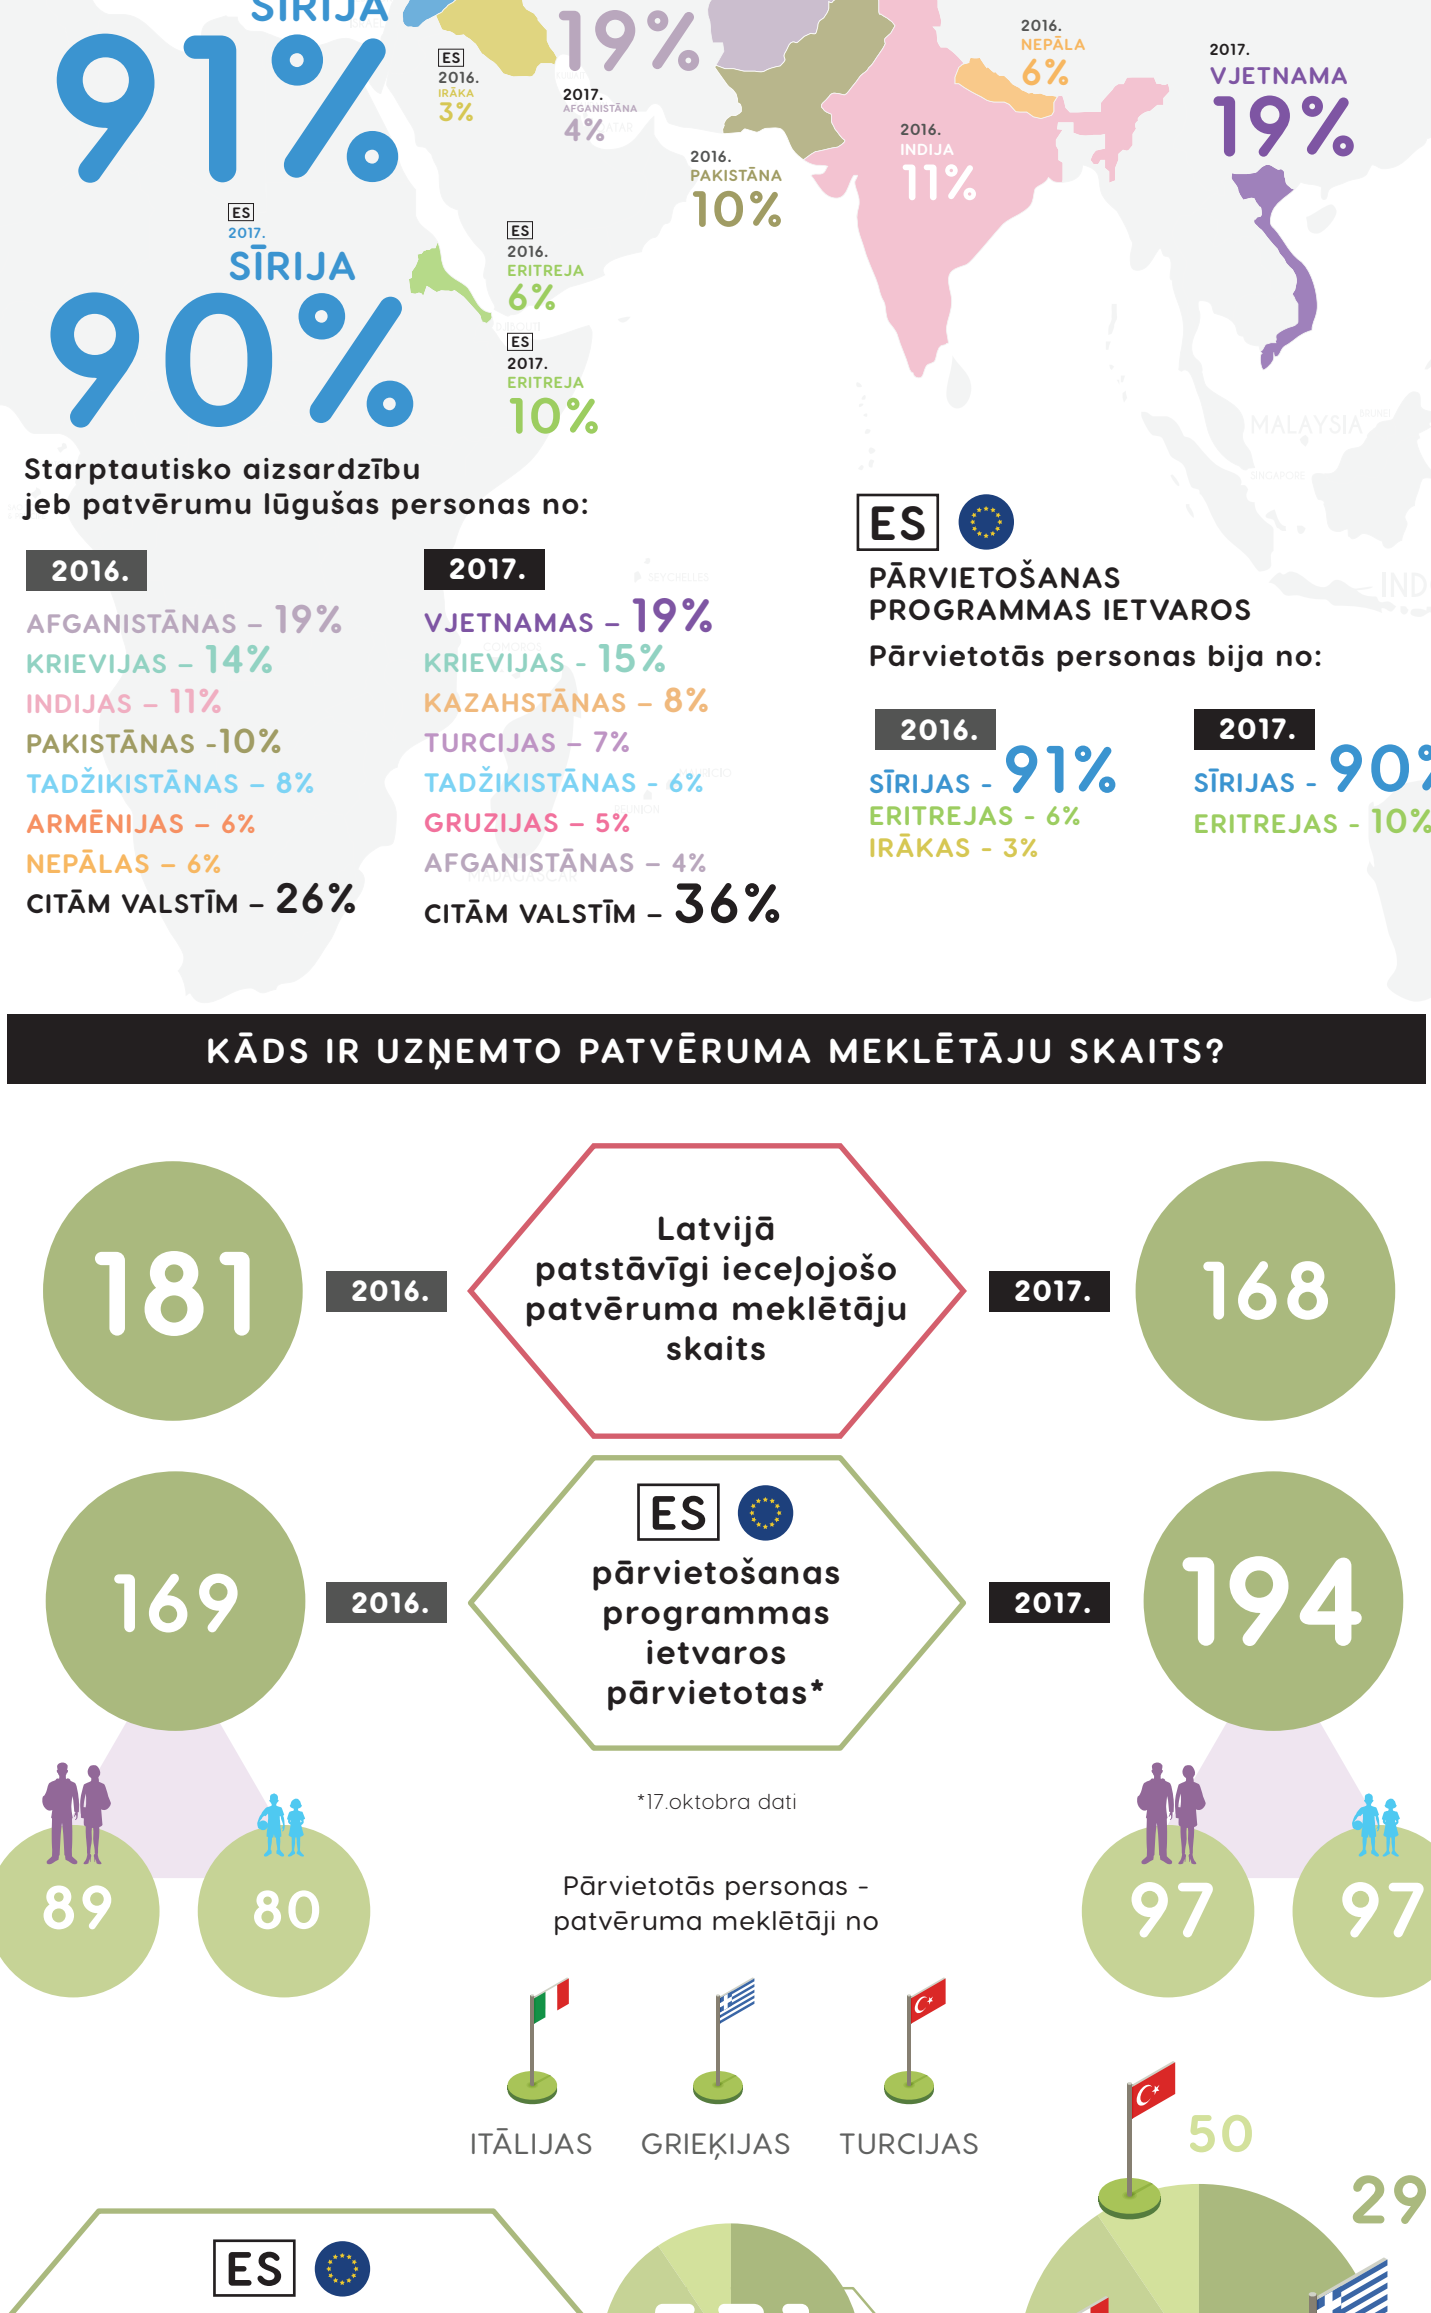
SĪRIJA
91%

ES
2016.
IRĀKA
3%

19%
2017.
AFGANISTĀNA
4%

2016.
PAKISTĀNA
10%

2016.
NEPĀLA
6%

2016.
INDIJA
11%

2017.
VJETNAMA
19%

ES
2017.
SĪRIJA
90%

ES
2016.
ERITREJA
6%

ES
2017.
ERITREJA
10%

MALAYSIA

Starptautisko aizsardzību jeb patvērumu lūgušas personas no:

2016.
AFGANISTĀNAS – 19%
KRIEVIJAS – 14%
INDIJAS – 11%
PAKISTĀNAS -10%
TADŽIKISTĀNAS – 8%
ARMĒNIJAS – 6%
NEPĀLAS – 6%
CITĀM VALSTĪM – 26%

2017.
VJETNAMAS – 19%
KRIEVIJAS - 15%
KAZAHSTĀNAS – 8%
TURCIJAS – 7%
TADŽIKISTĀNAS - 6%
GRUZIJAS – 5%
AFGANISTĀNAS – 4%
CITĀM VALSTĪM – 36%

ES
PĀRVIETOŠANAS PROGRAMMAS IETVAROS
Pārvietotās personas bija no:

2016.
SĪRIJAS - 91%
ERITREJAS - 6%
IRĀKAS - 3%

2017.
SĪRIJAS - 90%
ERITREJAS - 10%

KĀDS IR UZŅEMTO PATVĒRUMA MEKLĒTĀJU SKAITS?

181
2016.
Latvijā patstāvīgi ieceļojošo patvēruma meklētāju skaits
2017.
168

169
2016.
ES
pārvietošanas programmas ietvaros pārvietotas*
2017.
194

89
80
*17.oktobra dati
97
97

Pārvietotās personas - patvēruma meklētāji no

ITĀLIJAS
GRIEĶIJAS
TURCIJAS

50
29

ES